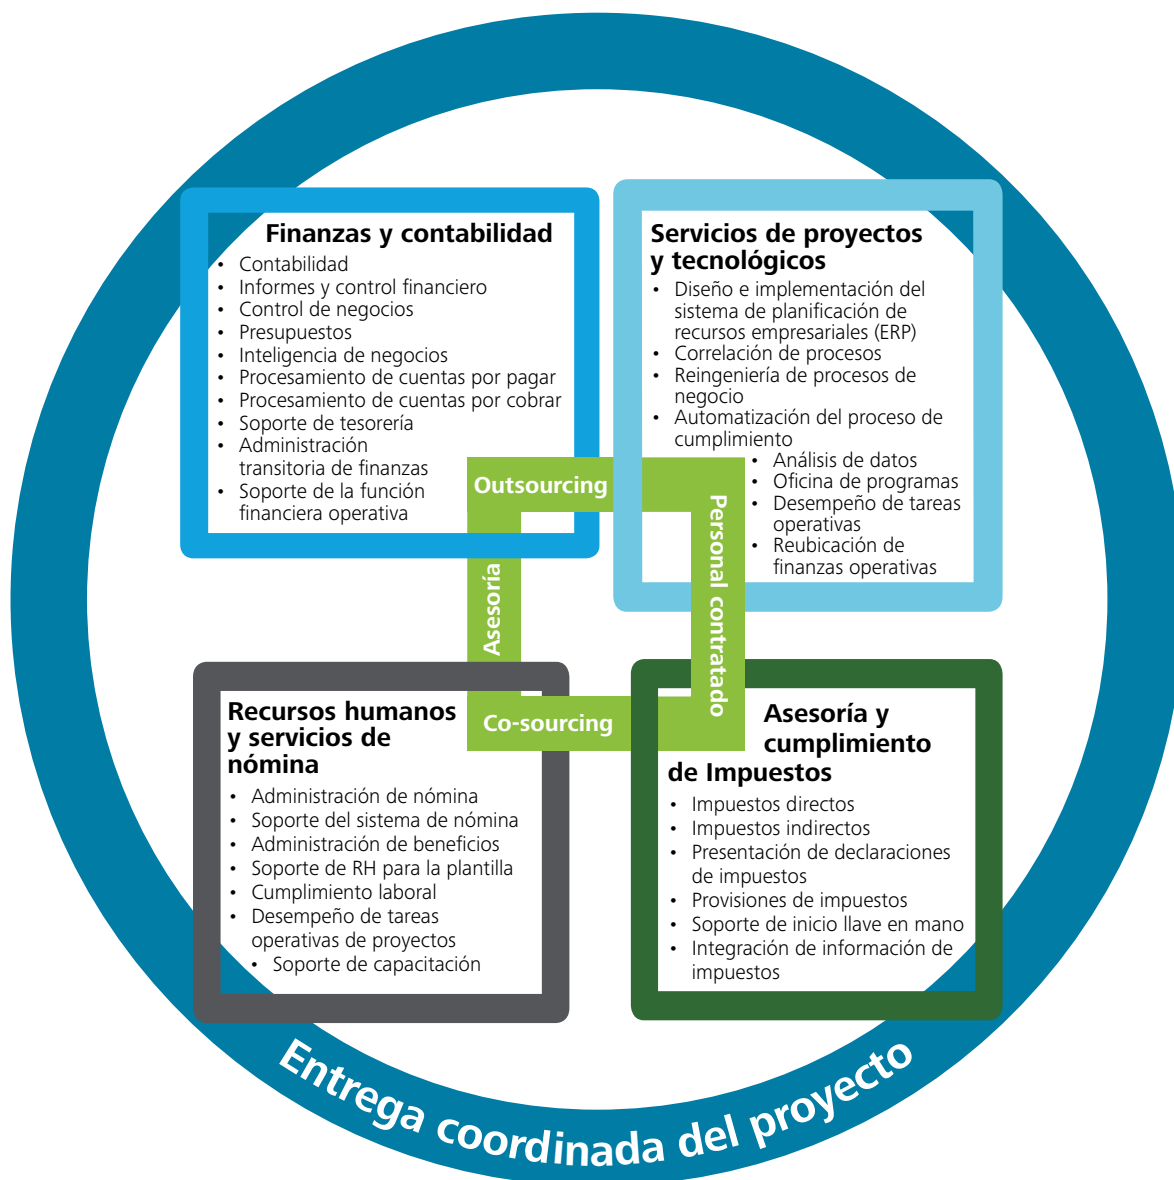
Finanzas y contabilidad
- Contabilidad
- Informes y control financiero
- Control de negocios
- Presupuestos
- Inteligencia de negocios
- Procesamiento de cuentas por pagar
- Procesamiento de cuentas por cobrar
- Soporte de tesorería
- Administración transitoria de finanzas
- Soporte de la función financiera operativa

Servicios de proyectos y tecnológicos
- Diseño e implementación del sistema de planificación de recursos empresariales (ERP)
- Correlación de procesos
- Reingeniería de procesos de negocio
- Automatización del proceso de cumplimiento
- Análisis de datos
- Oficina de programas
- Desempeño de tareas operativas
- Reubicación de finanzas operativas

Outsourcing

Asesoría

Personal contratado

Co-sourcing

Recursos humanos y servicios de nómina
- Administración de nómina
- Soporte del sistema de nómina
- Administración de beneficios
- Soporte de RH para la plantilla
- Cumplimiento laboral
- Desempeño de tareas operativas de proyectos
- Soporte de capacitación

Asesoría y cumplimiento de Impuestos
- Impuestos directos
- Impuestos indirectos
- Presentación de declaraciones de impuestos
- Provisiones de impuestos
- Soporte de inicio llave en mano
- Integración de información de impuestos

Entrega coordinada del proyecto